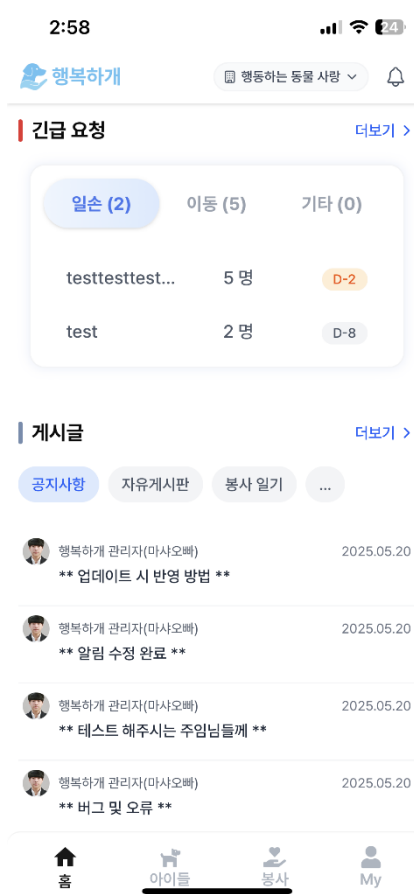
2:58

24

행복하개

행동하는 동물 사랑

긴급 요청

더보기 >

일손 (2)

이동 (5)

기타 (0)

| testtesttest... | 5 명 | D-2 |
|---|---|---|
| test | 2 명 | D-8 |

게시글

더보기 >

공지사항

자유게시판

봉사 일기

...

행복하개 관리자(마샤오빠) 2025.05.20
** 업데이트 시 반영 방법 **

행복하개 관리자(마샤오빠) 2025.05.20
** 알림 수정 완료 **

행복하개 관리자(마샤오빠) 2025.05.20
** 테스트 해주시는 주임님들께 **

행복하개 관리자(마샤오빠) 2025.05.20
** 버그 및 오류 **

홈

아이들

봉사

My